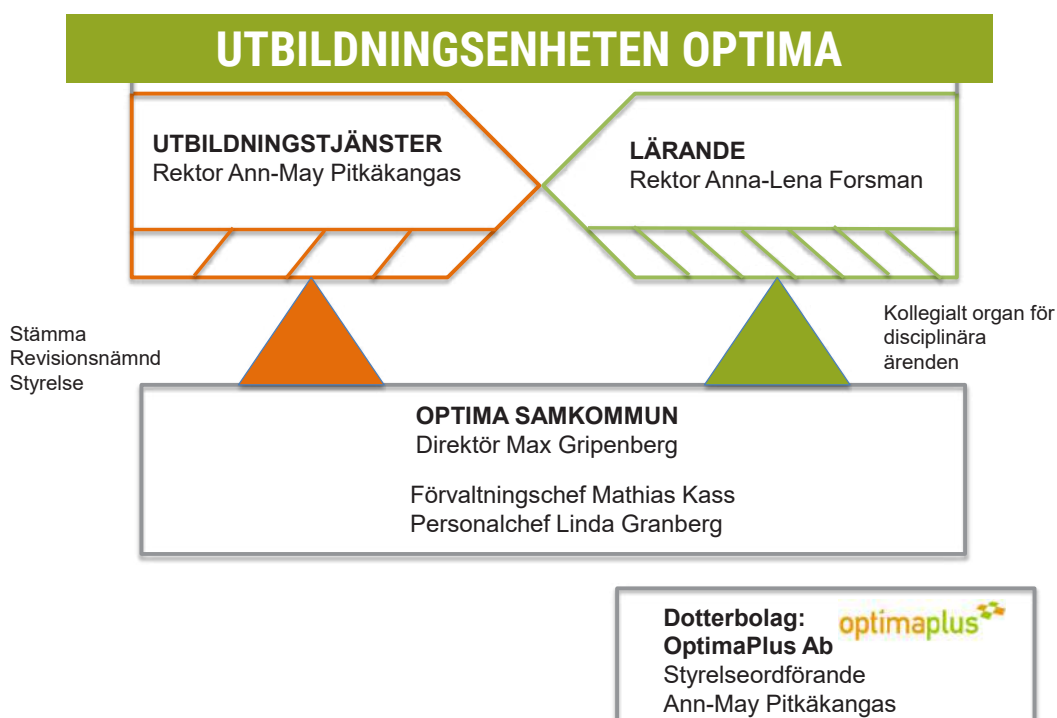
UTBILDNINGSENHETEN OPTIMA

UTBILDNINGSTJÄNSTER
Rektor Ann-May Pitkäkangas

LÄRANDE
Rektor Anna-Lena Forsman

Stämma
Revisionsnämnd
Styrelse

Kollegialt organ för disciplinära ärenden

OPTIMA SAMKOMMUN
Direktör Max Gripenberg

Förvaltningschef Mathias Kass
Personalchef Linda Granberg

Dotterbolag:
OptimaPlus Ab
Styrelseordförande
Ann-May Pitkäkangas

optimaplus